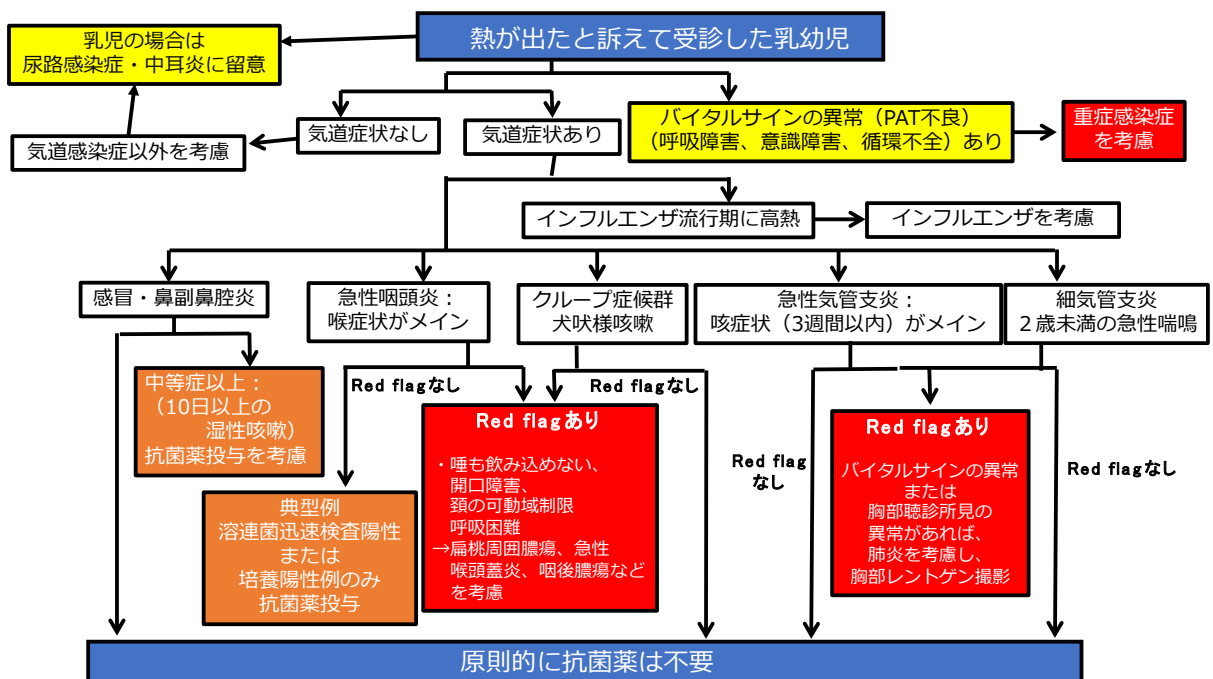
熱が出たと訴えて受診した乳幼児

乳児の場合は
尿路感染症・中耳炎に留意

気道症状なし

気道症状あり

気道感染症以外を考慮

バイタルサインの異常（PAT不良）
（呼吸障害、意識障害、循環不全）あり

重症感染症
を考慮

インフルエンザ流行期に高熱

インフルエンザを考慮

感冒・鼻副鼻腔炎

急性咽頭炎：
喉症状がメイン

クループ症候群
犬吠様咳嗽

急性気管支炎：
咳症状（3週間以内）がメイン

細気管支炎
2歳未満の急性喘鳴

中等症以上：
（10日以上の
湿性咳嗽）
抗菌薬投与を考慮

Red flagなし

Red flagなし

Red flagあり

・唾も飲み込めない、
開口障害、
頸の可動域制限
呼吸困難
→扁桃周囲膿瘍、急性喉頭蓋炎、咽後膿瘍などを考慮

典型例
溶連菌迅速検査陽性
または
培養陽性例のみ
抗菌薬投与

Red flag
なし

Red flagあり

バイタルサインの異常
または
胸部聴診所見の
異常があれば、
肺炎を考慮し、
胸部レントゲン撮影

Red flagなし

原則的に抗菌薬は不要